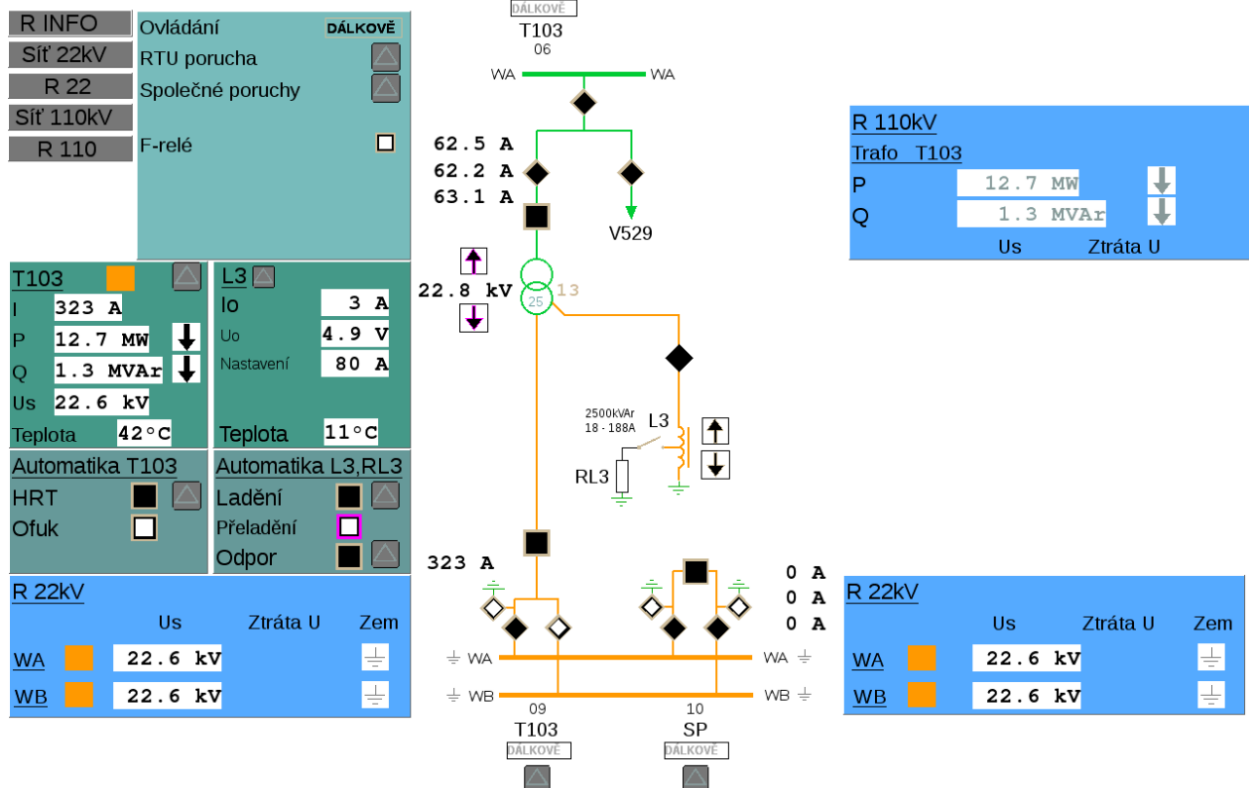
R INFO
Síť 22kV
R 22
Síť 110kV
R 110

Ovládání DÁLKOVĚ
RTU porucha
Společné poruchy
F-relé

DÁLKOVĚ
T103
06
WA WA
62.5 A
62.2 A
63.1 A
V529
22.8 kV
25
13

R 110kV
Trafo T103
P 12.7 MW
Q 1.3 MVAr
Us Ztráta U

T103
I 323 A
P 12.7 MW
Q 1.3 MVAr
Us 22.6 kV
Teplota 42°C

L3
Io 3 A
Uo 4.9 V
Nastavení 80 A
Teplota 11°C

2500kVAr
18 - 188A
L3
RL3

Automatika T103
HRT
Ofuk

Automatika L3,RL3
Ladění
Přeladění
Odpor

323 A
0 A
0 A
0 A

R 22kV
Us Ztráta U Zem
WA 22.6 kV
WB 22.6 kV

WA WA
WB WB
09 10
T103 SP
DÁLKOVĚ DÁLKOVĚ

R 22kV
Us Ztráta U Zem
WA 22.6 kV
WB 22.6 kV